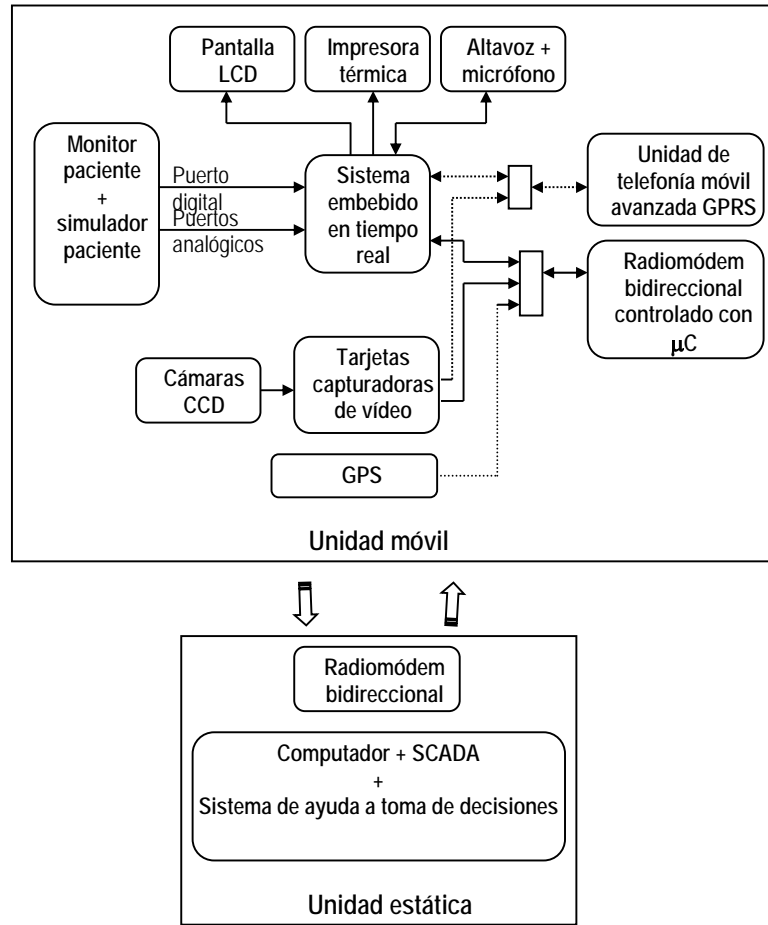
Pantalla LCD

Impresora térmica

Altavoz + micrófono

Monitor paciente + simulador paciente

Puerto digital

Puertos analógicos

Sistema embebido en tiempo real

Unidad de telefonía móvil avanzada GPRS

Radiomódem bidireccional controlado con $\mu$C

Cámaras CCD

Tarjetas capturadoras de vídeo

GPS

Unidad móvil

Radiomódem bidireccional

Computador + SCADA + Sistema de ayuda a toma de decisiones

Unidad estática